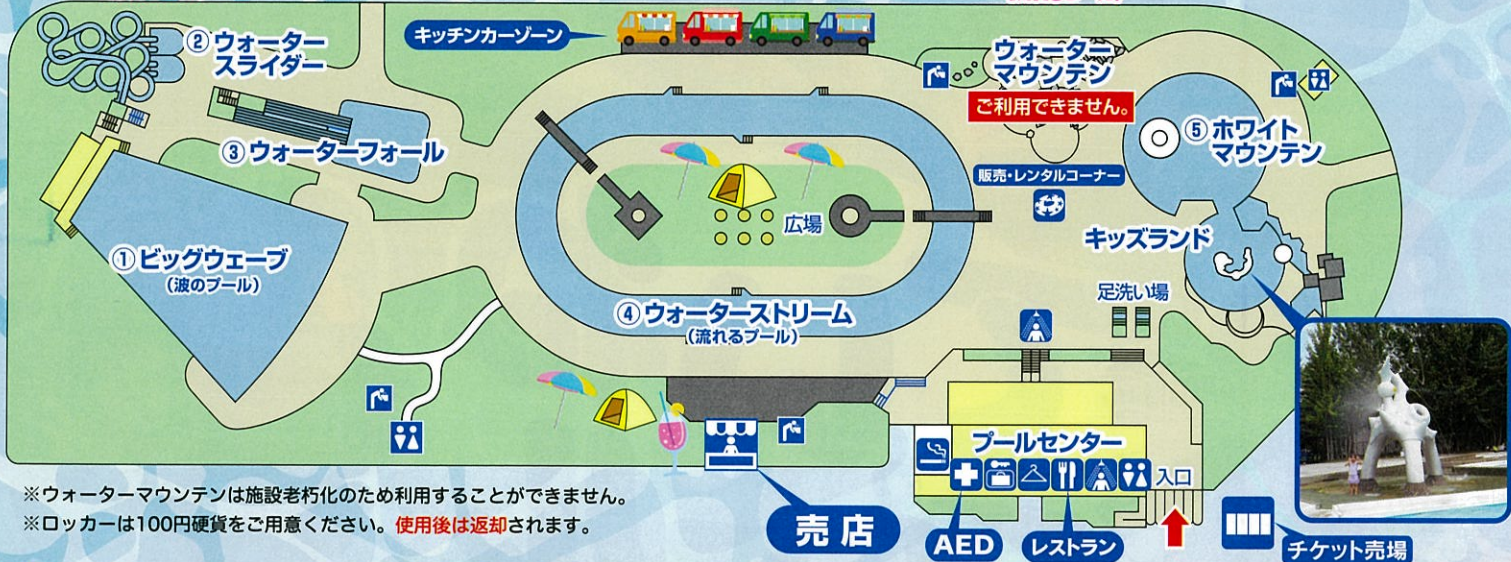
② ウォーター
スライダー

キッチンカーゾーン

ウォーター
マウンテン
ご利用できません。

③ ウォーターフォール

⑤ ホワイト
マウンテン

販売・レンタルコーナー

広場

キッズランド

① ビッグウェーブ
（波のプール）

④ ウォーターストリーム
（流れるプール）

足洗い場

プールセンター

入口

※ウォーターマウンテンは施設老朽化のため利用することができません。
※ロッカーは100円硬貨をご用意ください。使用後は返却されます。

売店

AED

レストラン

チケット売場